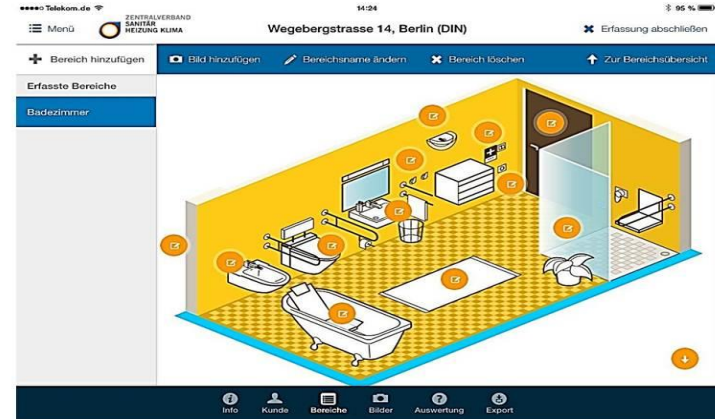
●●●●○ Telekom.de
14:24
95 %

Menü
ZENTRALVERBAND SANITÄR HEIZUNG KLIMA
Wegebergstrasse 14, Berlin (DIN)
Erfassung abschließen

Bereich hinzufügen
Bild hinzufügen
Bereichsname ändern
Bereich löschen
Zur Bereichsübersicht

Erfasste Bereiche
Badezimmer

Info
Kunde
Bereiche
Bilder
Auswertung
Export